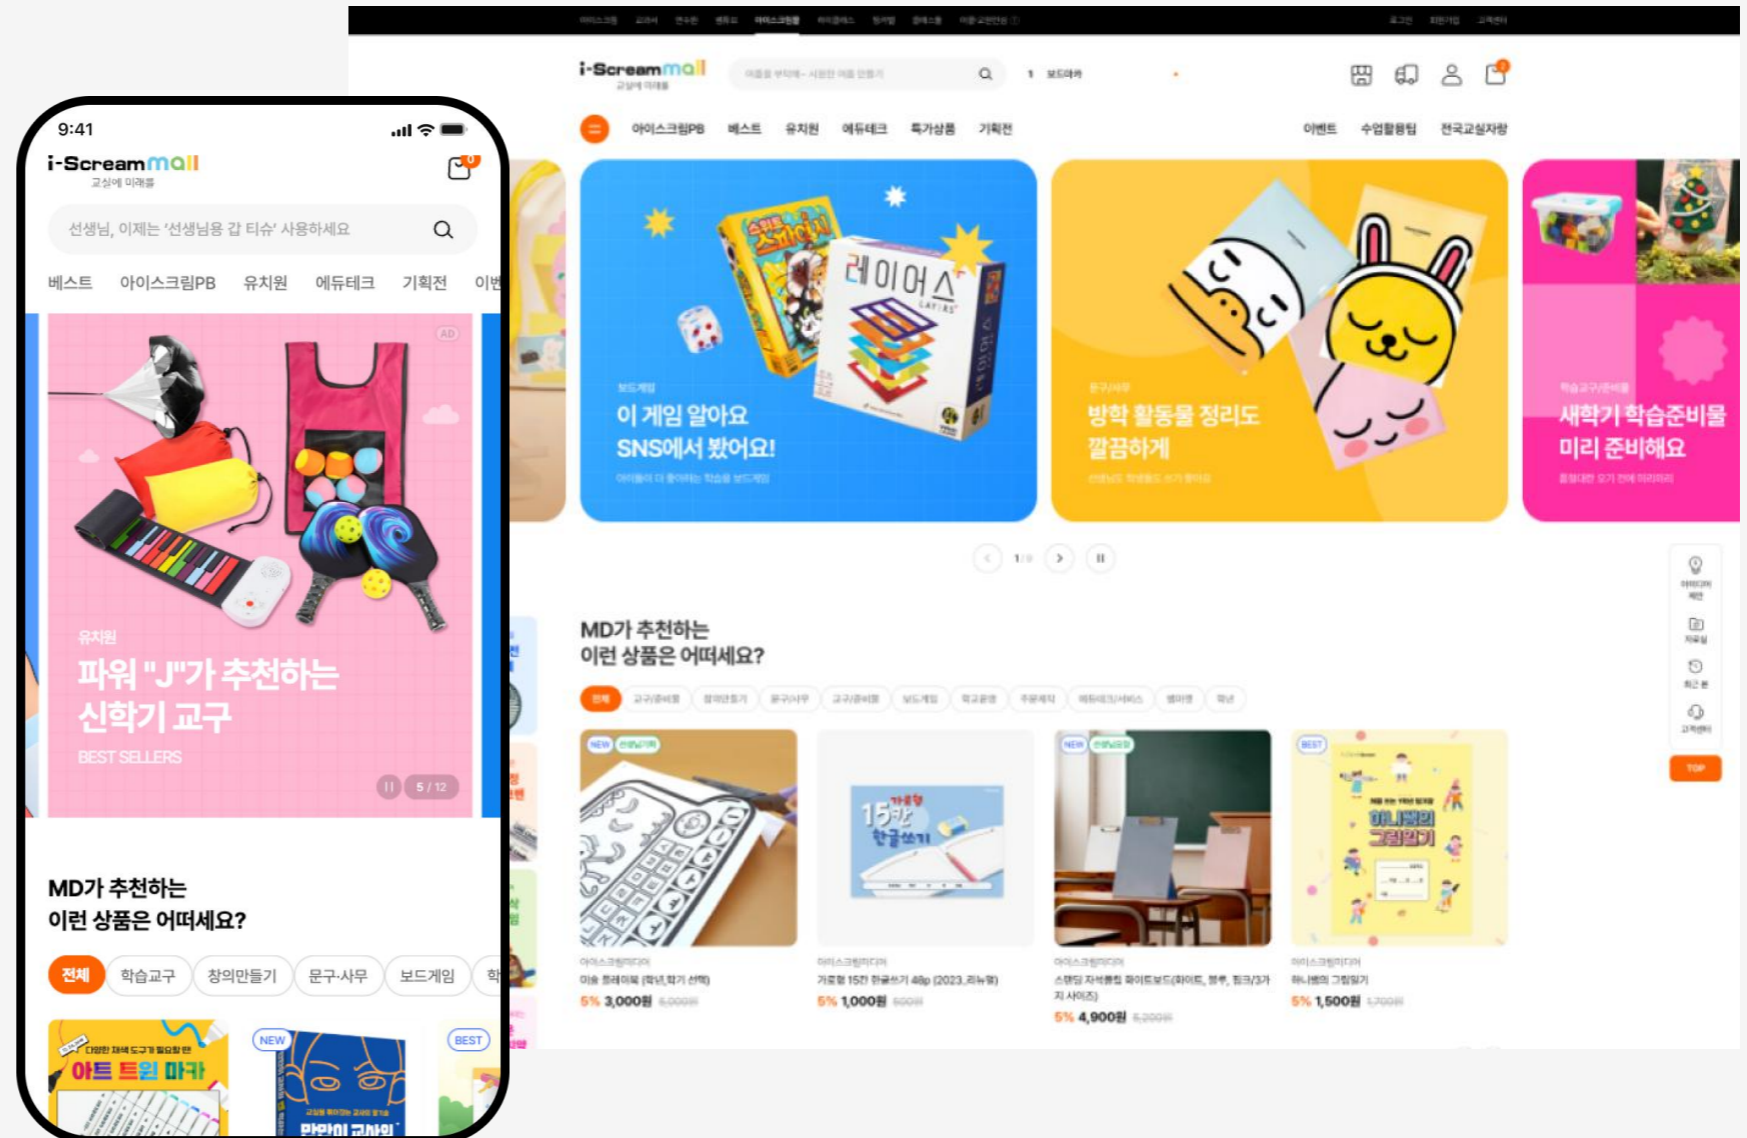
9:41

i-Screammall
교실에 미래를

선생님, 이제는 '선생님용 갑 티슈' 사용하세요

베스트 아이스크림PB 유치원 에듀테크 기획전 이벤

AD

유치원
파워 "J"가 추천하는 신학기 교구
BEST SELLERS

5 / 12

MD가 추천하는
이런 상품은 어떠세요?

전체 학습교구 창의만들기 문구·사무 보드게임 학

다양한 재료 도구가 필요할 땐
아트 트윈 마카

NEW

BEST

i-Screammall
교실에 미래를

아이스크림PB 베스트 유치원 에듀테크 특가상품 기획전 이벤트 수업활용팁 전국교실자랑

보드게임
이 게임 알아요
SNS에서 봤어요!

레이어스

방학 활동물 정리도
깔끔하게

새학기 학습준비물
미리 준비해요

1/

MD가 추천하는
이런 상품은 어떠세요?

전체

NEW

NEW

BEST

5% 3,000원

가로형 15칸 한글쓰기 48p (2023_리뉴얼)
5% 1,000원

5% 4,900원

아이스크림미디어
하니쌤의 그림일기
5% 1,500원

TOP